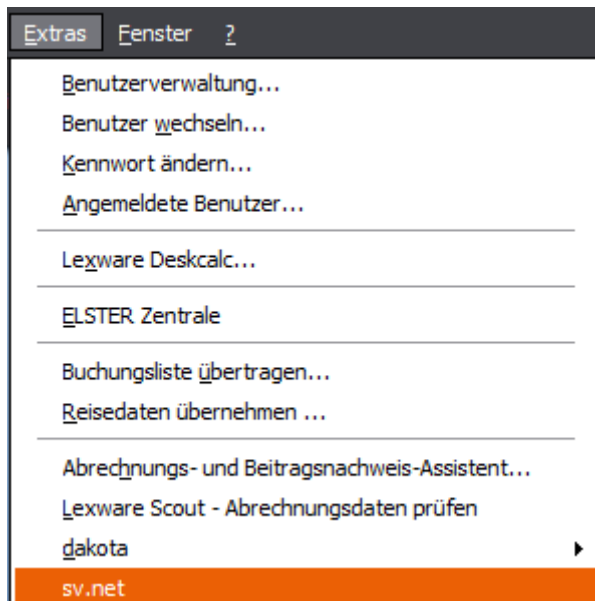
Extras Fenster ?

Benutzerverwaltung...
Benutzer wechseln...
Kennwort ändern...
Angemeldete Benutzer...

Lexware Deskcalc...

ELSTER Zentrale

Buchungsliste übertragen...
Reisedaten übernehmen ...

Abrechnungs- und Beitragsnachweis-Assistent...
Lexware Scout - Abrechnungsdaten prüfen
dakota
sv.net